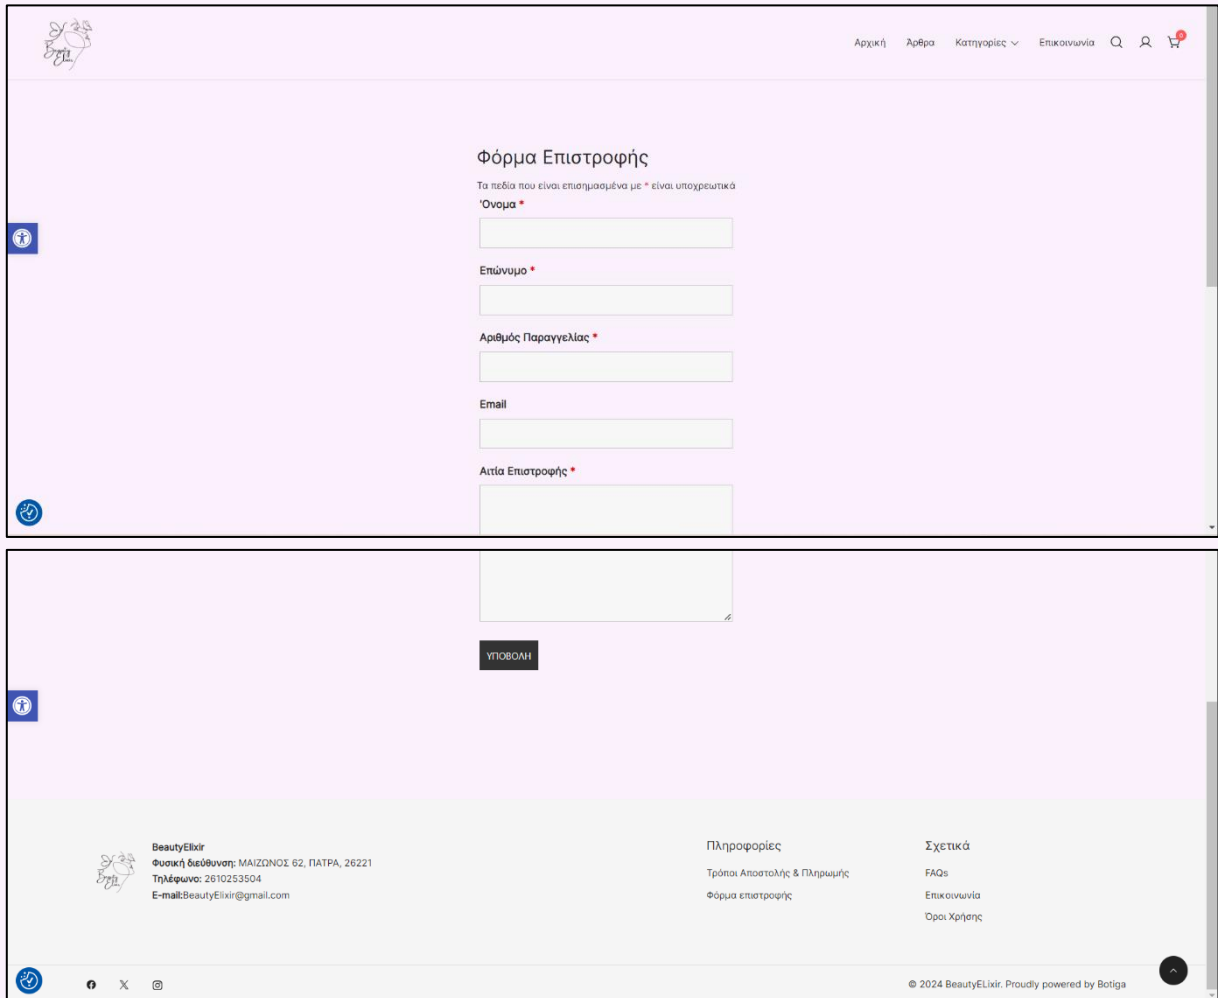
Beauty Elixir

Αρχική Άρθρα Κατηγορίες Επικοινωνία

0

Φόρμα Επιστροφής

Τα πεδία που είναι επισημασμένα με * είναι υποχρεωτικά

'Ονομα *

Επώνυμο *

Αριθμός Παραγγελίας *

Email

Αιτία Επιστροφής *

ΥΠΟΒΟΛΗ

Beauty Elixir

BeautyElixir
Φυσική διεύθυνση: ΜΑΙΖΩΝΟΣ 62, ΠΑΤΡΑ, 26221
Τηλέφωνο: 2610253504
E-mail:BeautyElixir@gmail.com

Πληροφορίες
Τρόποι Αποστολής & Πληρωμής
Φόρμα επιστροφής

Σχετικά
FAQs
Επικοινωνία
Όροι Χρήσης

© 2024 BeautyELixir. Proudly powered by Botiga